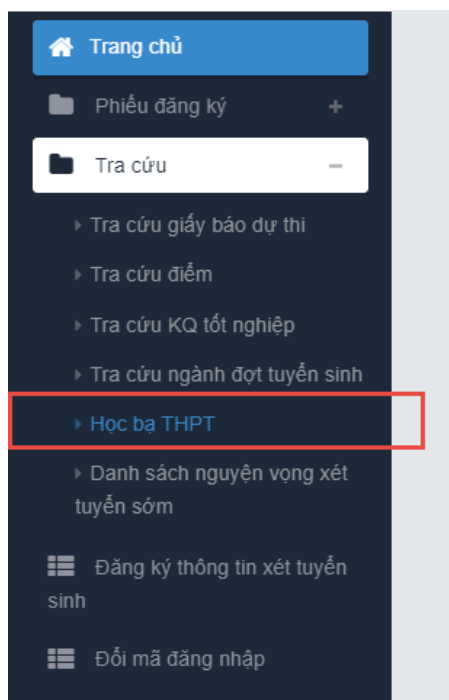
Trang chủ

Phiếu đăng ký +

Tra cứu −

Tra cứu giấy báo dự thi

Tra cứu điểm

Tra cứu KQ tốt nghiệp

Tra cứu ngành đợt tuyển sinh

Học bạ THPT

Danh sách nguyện vọng xét tuyển sớm

Đăng ký thông tin xét tuyển sinh

Đổi mã đăng nhập